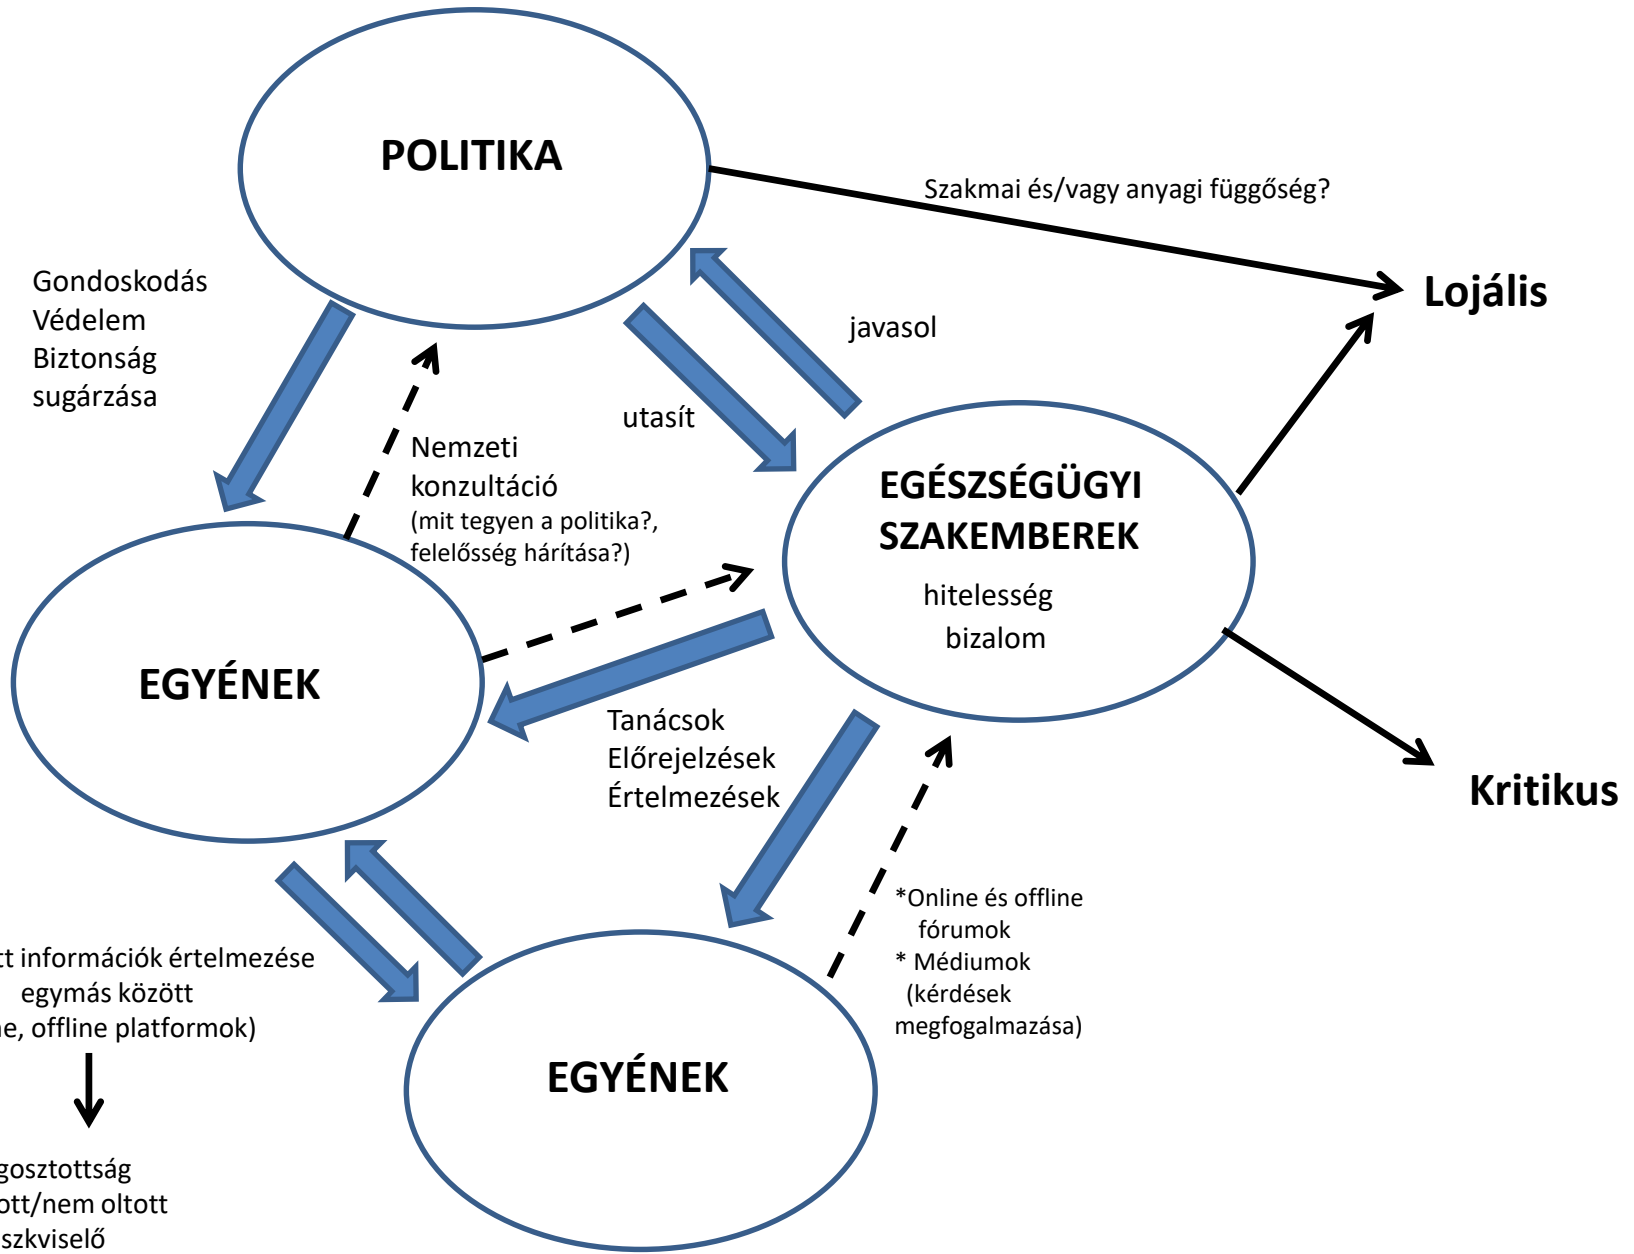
POLITIKA

Szakmai és/vagy anyagi függőség?

Lojális

Gondoskodás
Védelem
Biztonság
sugárzása

javasol

utasít

Nemzeti konzultáció
(mit tegyen a politika?, felelősség hárítása?)

EGÉSZSÉGÜGYI SZAKEMBEREK
hitelesség
bizalom

EGYÉNEK

Tanácsok
Előrejelzések
Értelmezések

Kritikus

*Online és offline fórumok
* Médiumok
(kérdések megfogalmazása)

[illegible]t információk értelmezése egymás között
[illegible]e, offline platformok)

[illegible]gosztottság
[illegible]ott/nem oltott
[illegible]szkviselő

EGYÉNEK